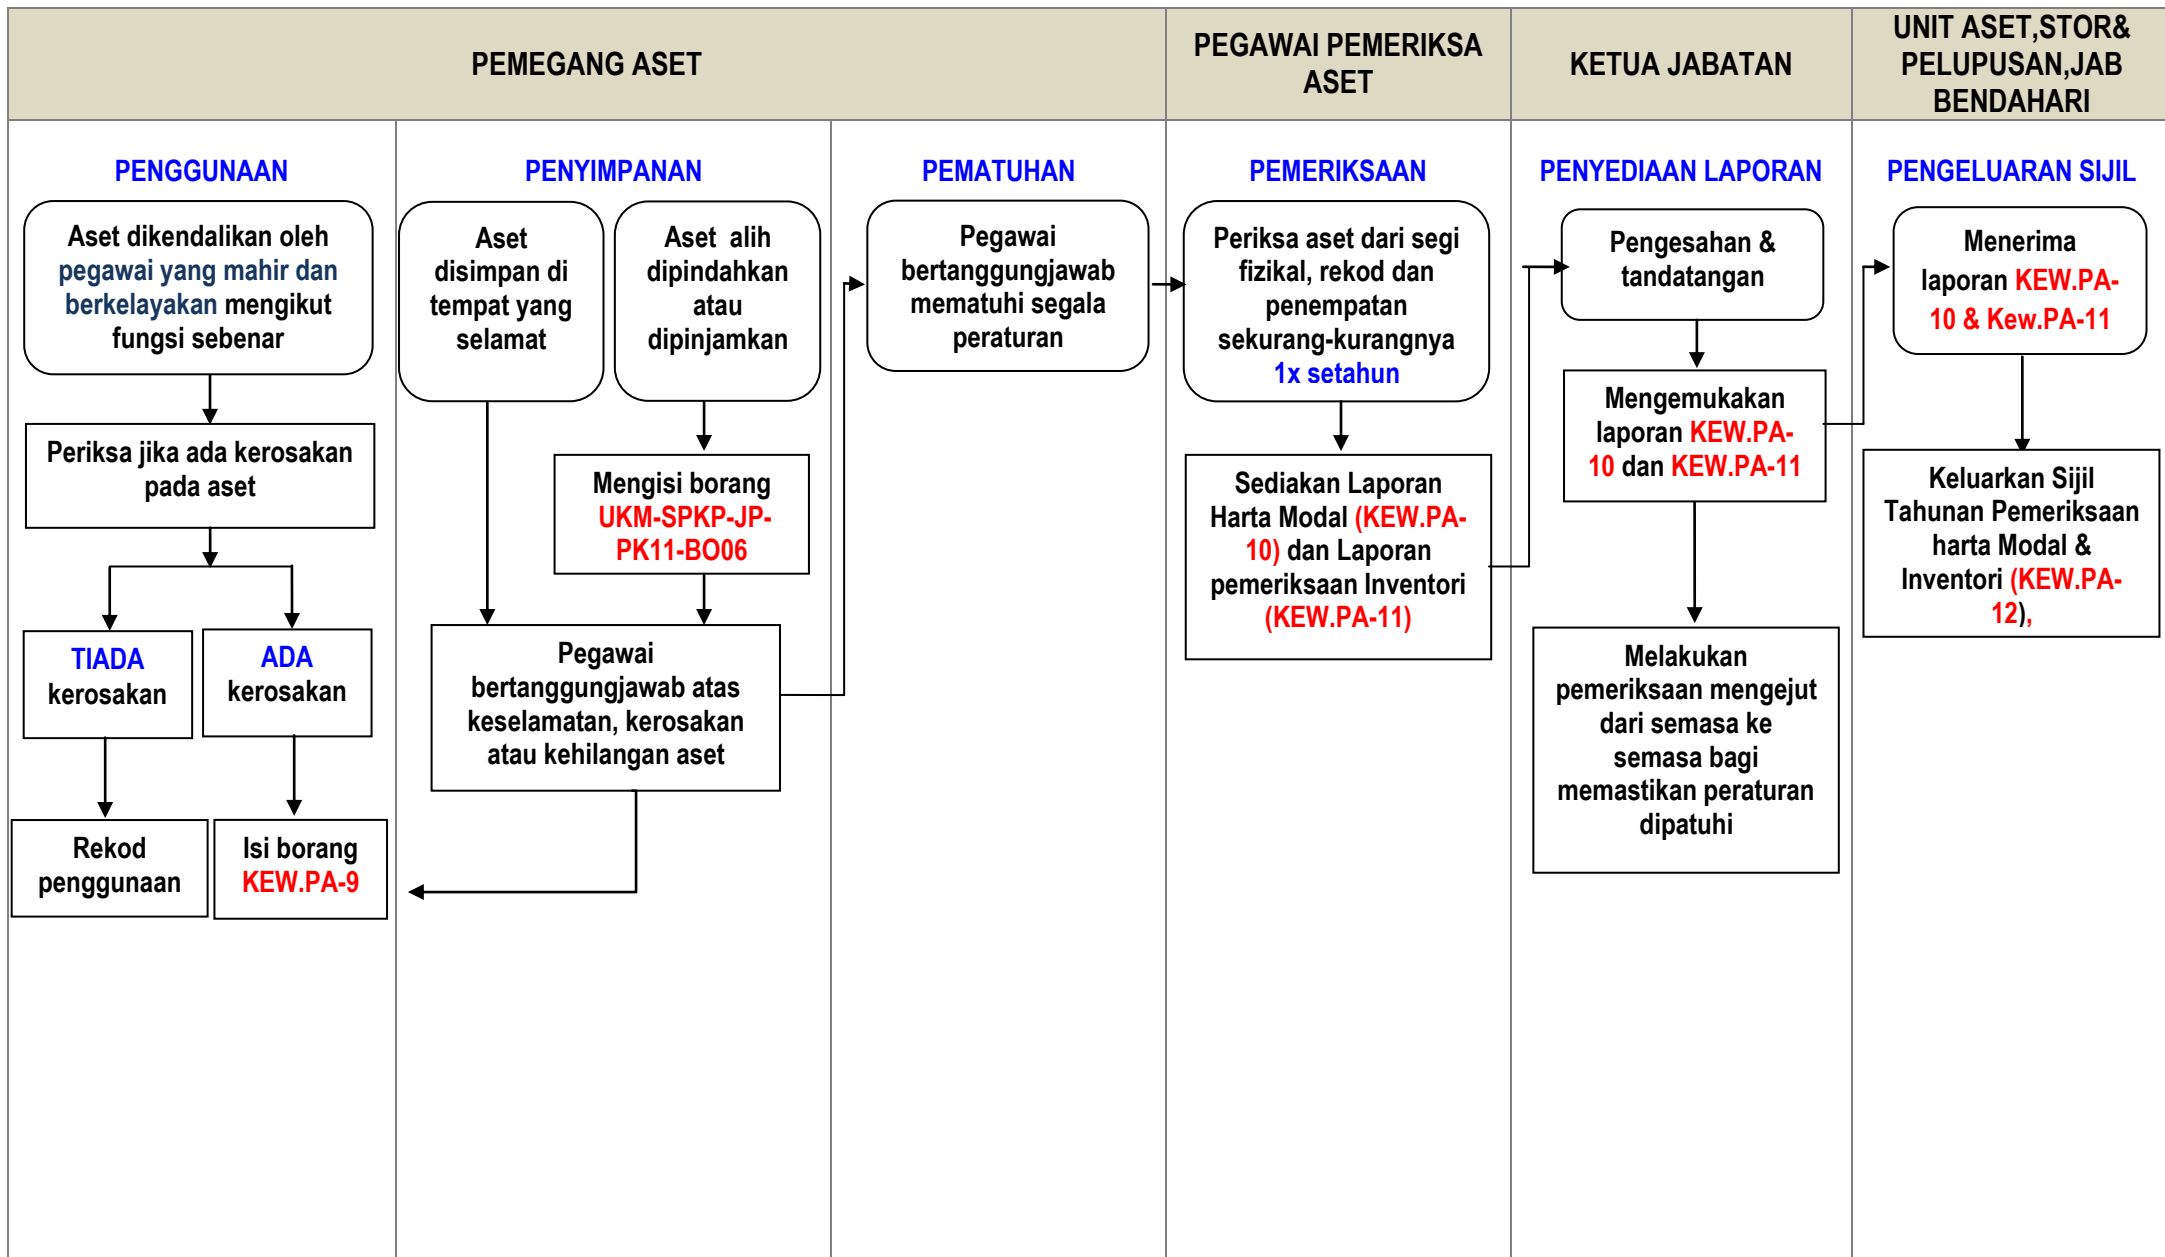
PEMEGANG ASET

PEGAWAI PEMERIKSA ASET

KETUA JABATAN

UNIT ASET,STOR& PELUPUSAN,JAB BENDAHARI

PENGGUNAAN

Aset dikendalikan oleh pegawai yang mahir dan berkelayakan mengikut fungsi sebenar

Periksa jika ada kerosakan pada aset

TIADA kerosakan

ADA kerosakan

Rekod penggunaan

Isi borang KEW.PA-9

PENYIMPANAN

Aset disimpan di tempat yang selamat

Aset alih dipindahkan atau dipinjamkan

Mengisi borang UKM-SPKP-JP-PK11-BO06

Pegawai bertanggungjawab atas keselamatan, kerosakan atau kehilangan aset

PEMATUHAN

Pegawai bertanggungjawab mematuhi segala peraturan

PEMERIKSAAN

Periksa aset dari segi fizikal, rekod dan penempatan sekurang-kurangnya 1x setahun

Sediakan Laporan Harta Modal (KEW.PA-10) dan Laporan pemeriksaan Inventori (KEW.PA-11)

PENYEDIAAN LAPORAN

Pengesahan & tandatangan

Mengemukakan laporan KEW.PA-10 dan KEW.PA-11

Melakukan pemeriksaan mengejut dari semasa ke semasa bagi memastikan peraturan dipatuhi

PENGELUARAN SIJIL

Menerima laporan KEW.PA-10 & Kew.PA-11

Keluarkan Sijil Tahunan Pemeriksaan harta Modal & Inventori (KEW.PA-12),